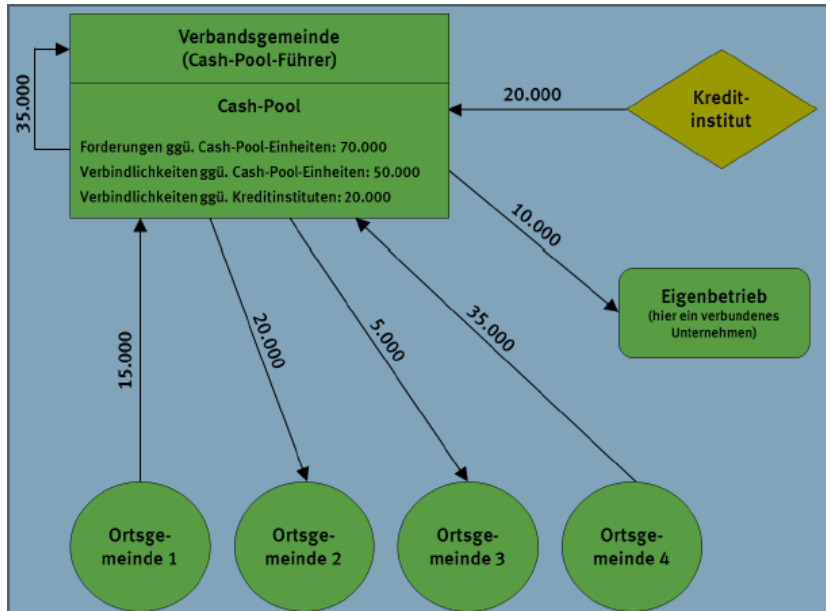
Verbandsgemeinde
(Cash-Pool-Führer)

Cash-Pool

Forderungen ggü. Cash-Pool-Einheiten: 70.000
Verbindlichkeiten ggü. Cash-Pool-Einheiten: 50.000
Verbindlichkeiten ggü. Kreditinstituten: 20.000

35.000

20.000

Kreditinstitut

10.000

Eigenbetrieb
(hier ein verbundenes Unternehmen)

15.000

20.000

5.000

35.000

Ortsgemeinde 1

Ortsgemeinde 2

Ortsgemeinde 3

Ortsgemeinde 4